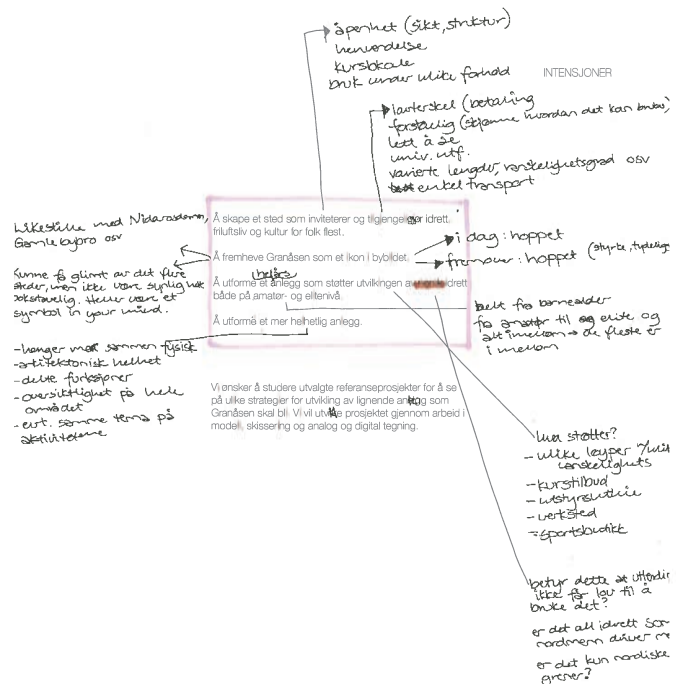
åpenhet (sikt, struktur)
henvendelse
kursbokale
bruk under ulike forhold

INTENSJONER

lavterskel (betaling
forståelig (skjønne hvordan det kan brukes)
lett å se
univ. utf.
varierte lengder, vanskelighetsgrad osv
enkel transport

Likestilte med Nidarosdomen, Gamle bybro osv

Å skape et sted som inviteterer og tilgjengeliggjør idrett, friluftsliv og kultur for folk flest.

Å fremheve Granåsen som et ikon i bybildet.

i dag: hoppet
fremover: hoppet (styrke, tydelige

Kunne få glimt av det flere steder, men ikke være synlig hele døgnet. Heller være et symbol in your mind.

Å utforme et anlegg som støtter utviklingen av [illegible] idrett både på amatør- og elitenivå.
helårs

helt fra barnealder
fra amatør til elite og alt imellom → de fleste er i mellom

Å utforme et mer helhetlig anlegg.

-henger mer sammen fysisk
-arkitektonisk helhet
-delte funksjoner
-oversiktlighet på hele området
-evt. samme tema på aktivitetene

Vi ønsker å studere utvalgte referanseprosjekter for å se på ulike strategier for utvikling av lignende anlegg som Granåsen skal bli. Vi vil utvikle prosjektet gjennom arbeid i modell, skissering og analog og digital tegning.

hva støtter?
- ulike løyper m/ulik vanskelighets
-kurstilbud
-utstyrsutleie
-verksted
-sportsbutikk

betyr dette at utøvere ikke får lov til å bruke det?

er det all idrett som nordmenn driver m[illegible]

er det kun nordiske grener?